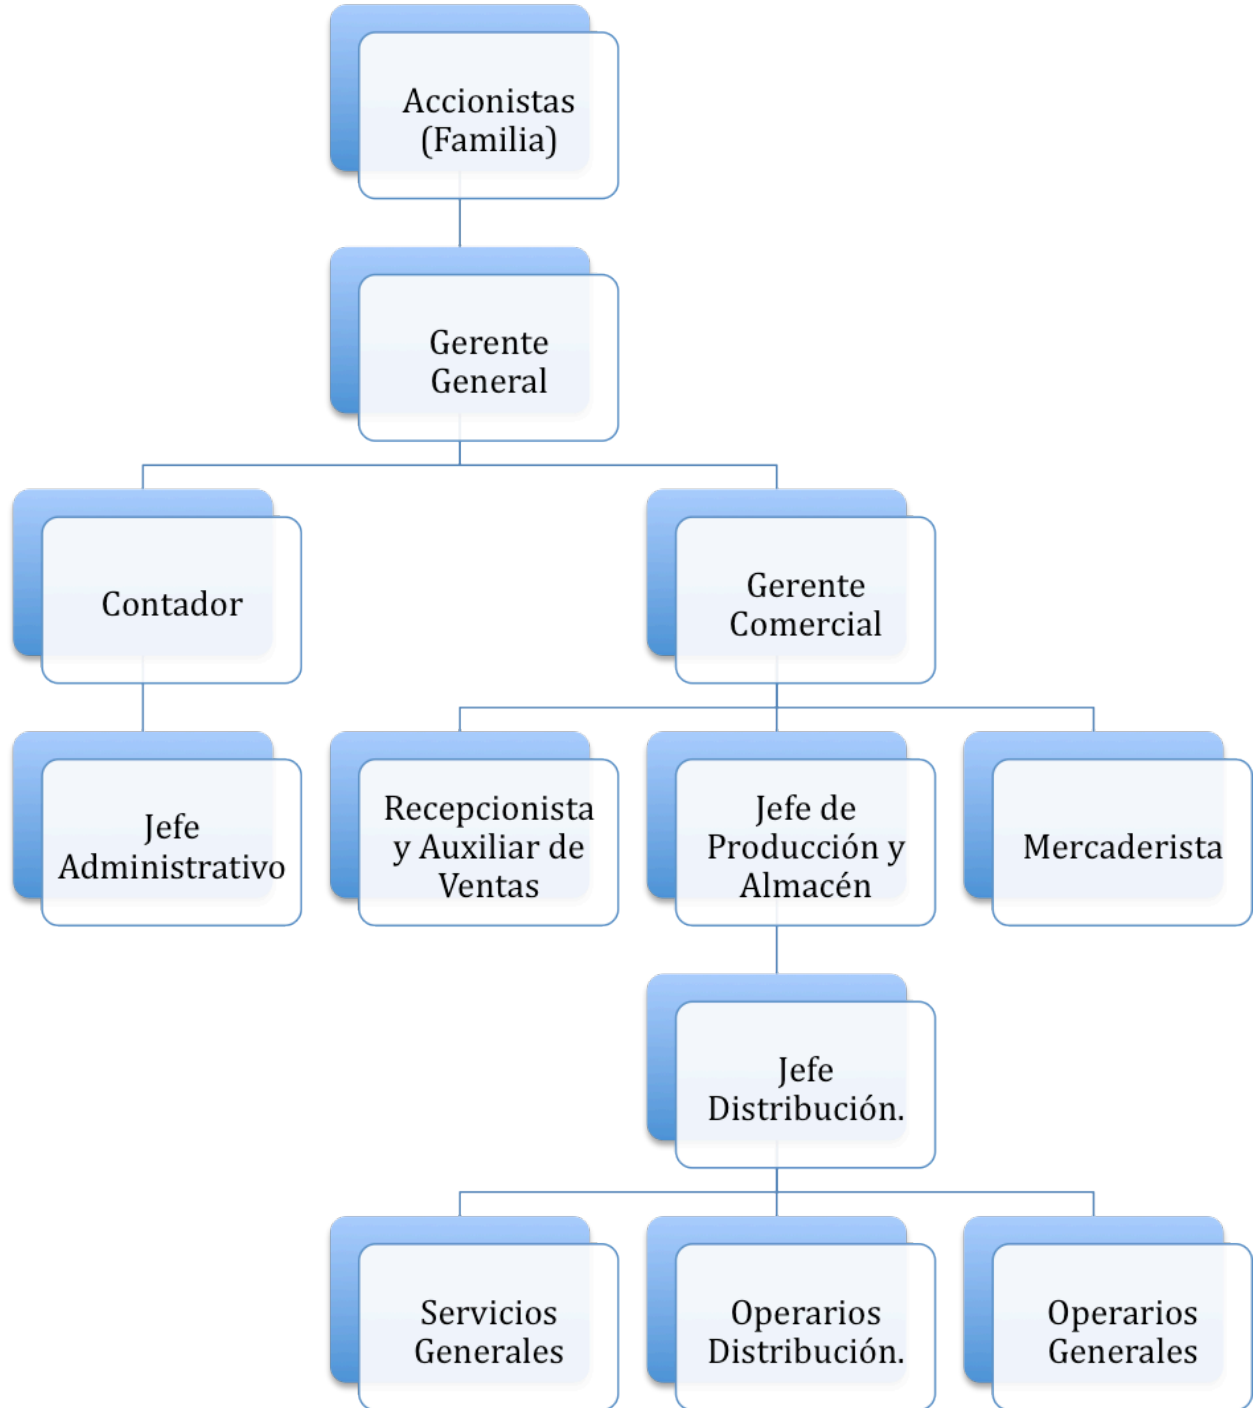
Accionistas (Familia)

Gerente General

Contador

Gerente Comercial

Jefe Administrativo

Recepcionista y Auxiliar de Ventas

Jefe de Producción y Almacén

Mercaderista

Jefe Distribución.

Servicios Generales

Operarios Distribución.

Operarios Generales